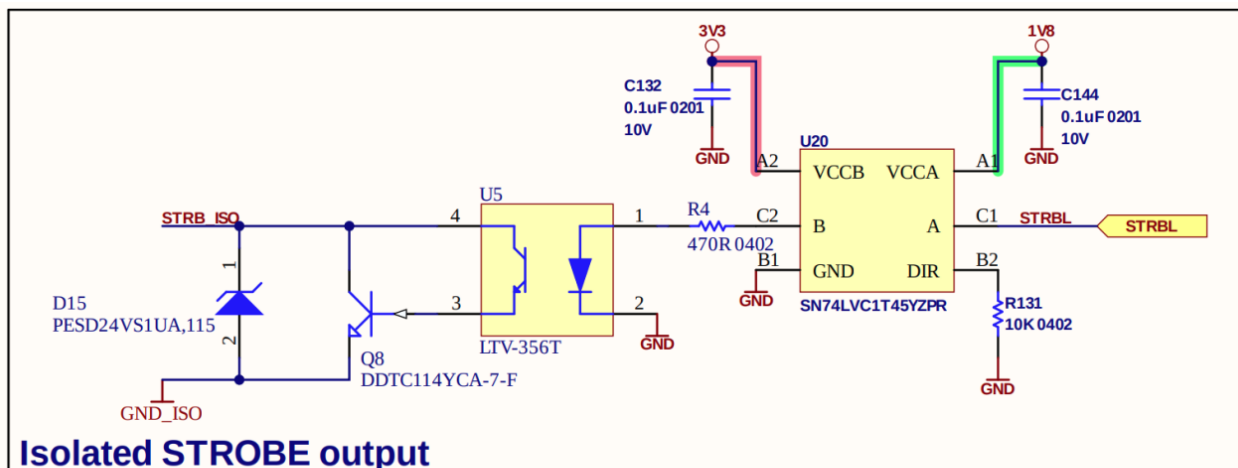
3V3

1V8

C132
0.1uF 0201
10V

GND

C144
0.1uF 0201
10V

GND

U20

A2 VCCB VCCA A1

STRB_ISO

4

U5

1

R4

C2

B

A

C1

STRBL

STRBL

470R 0402

B1

GND

DIR

B2

1

GND

SN74LVC1T45YZPR

R131
10K 0402

D15
PESD24VS1UA,115

3

2

2

GND

LTV-356T

Q8
DDTC114YCA-7-F

GND

GND_ISO

Isolated STROBE output